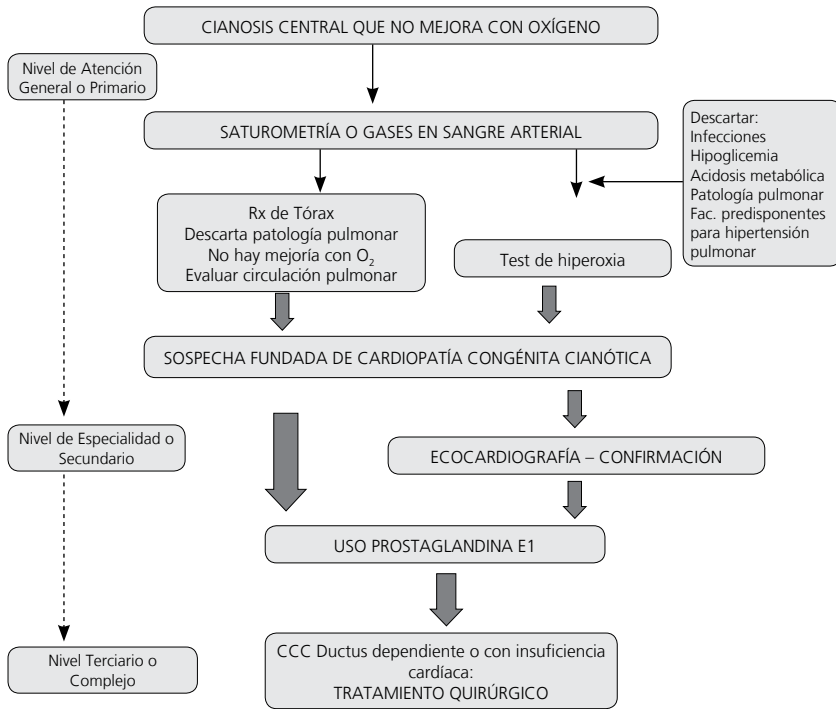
CIANOSIS CENTRAL QUE NO MEJORA CON OXÍGENO

Nivel de Atención General o Primario

SATUROMETRÍA O GASES EN SANGRE ARTERIAL

Descartar:
Infecciones
Hipoglicemia
Acidosis metabólica
Patología pulmonar
Fac. predisponentes para hipertensión pulmonar

Rx de Tórax
Descarta patología pulmonar
No hay mejoría con $O_2$
Evaluar circulación pulmonar

Test de hiperoxia

SOSPECHA FUNDADA DE CARDIOPATÍA CONGÉNITA CIANÓTICA

Nivel de Especialidad o Secundario

ECOCARDIOGRAFÍA – CONFIRMACIÓN

USO PROSTAGLANDINA E1

Nivel Terciario o Complejo

CCC Ductus dependiente o con insuficiencia cardíaca:
TRATAMIENTO QUIRÚRGICO